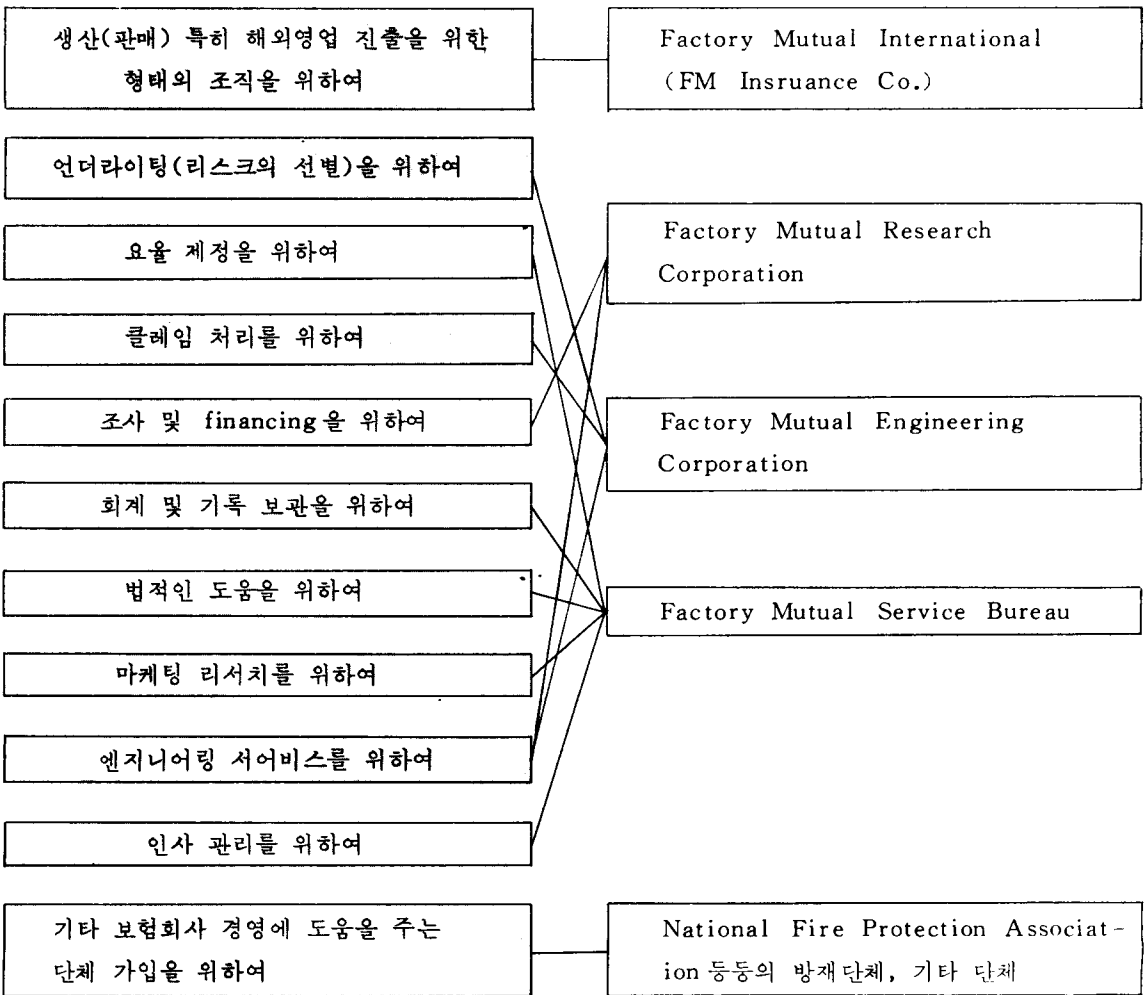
생산(판매) 특히 해외영업 진출을 위한 형태의 조직을 위하여

Factory Mutual International (FM Insruance Co.)

언더라이팅(리스크의 선별)을 위하여

요율 제정을 위하여

클레임 처리를 위하여

조사 및 financing을 위하여

회계 및 기록 보관을 위하여

법적인 도움을 위하여

마케팅 리서치를 위하여

엔지니어링 서어비스를 위하여

인사 관리를 위하여

Factory Mutual Research Corporation

Factory Mutual Engineering Corporation

Factory Mutual Service Bureau

기타 보험회사 경영에 도움을 주는 단체 가입을 위하여

National Fire Protection Association 등등의 방재단체, 기타 단체